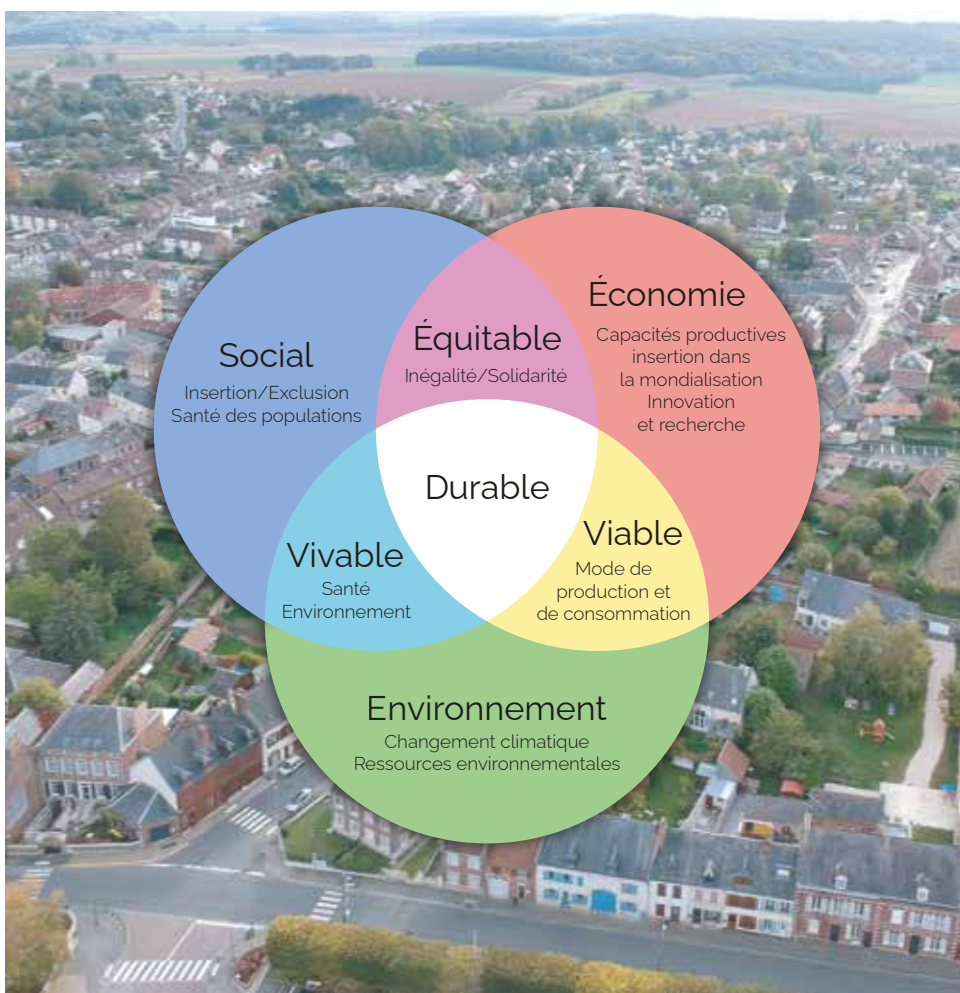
Social
Insertion/Exclusion
Santé des populations

Équitable
Inégalité/Solidarité

Économie
Capacités productives
insertion dans
la mondialisation
Innovation
et recherche

Durable

Vivable
Santé
Environnement

Viable
Mode de
production et
de consommation

Environnement
Changement climatique
Ressources environnementales